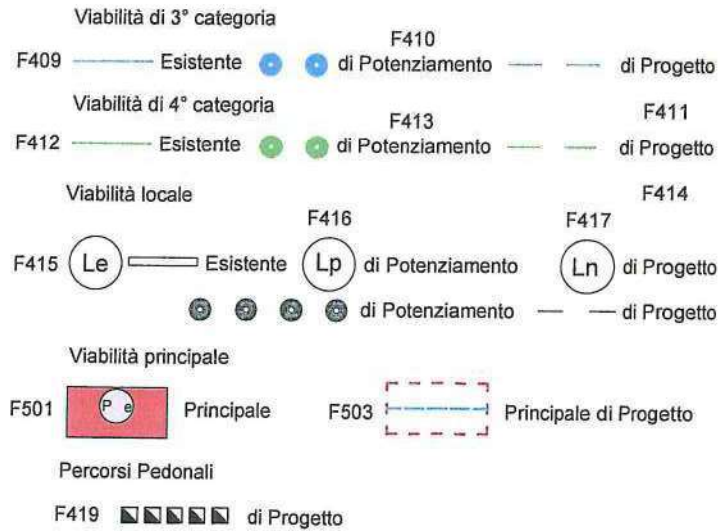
Viabilità di 3° categoria

F409 Esistente F410 di Potenziamento di Progetto

Viabilità di 4° categoria

F412 Esistente F413 di Potenziamento F411 di Progetto

Viabilità locale

F414

F415 Le Esistente F416 Lp di Potenziamento F417 Ln di Progetto

di Potenziamento di Progetto

Viabilità principale

F501 P e Principale F503 Principale di Progetto

Percorsi Pedonali

F419 di Progetto